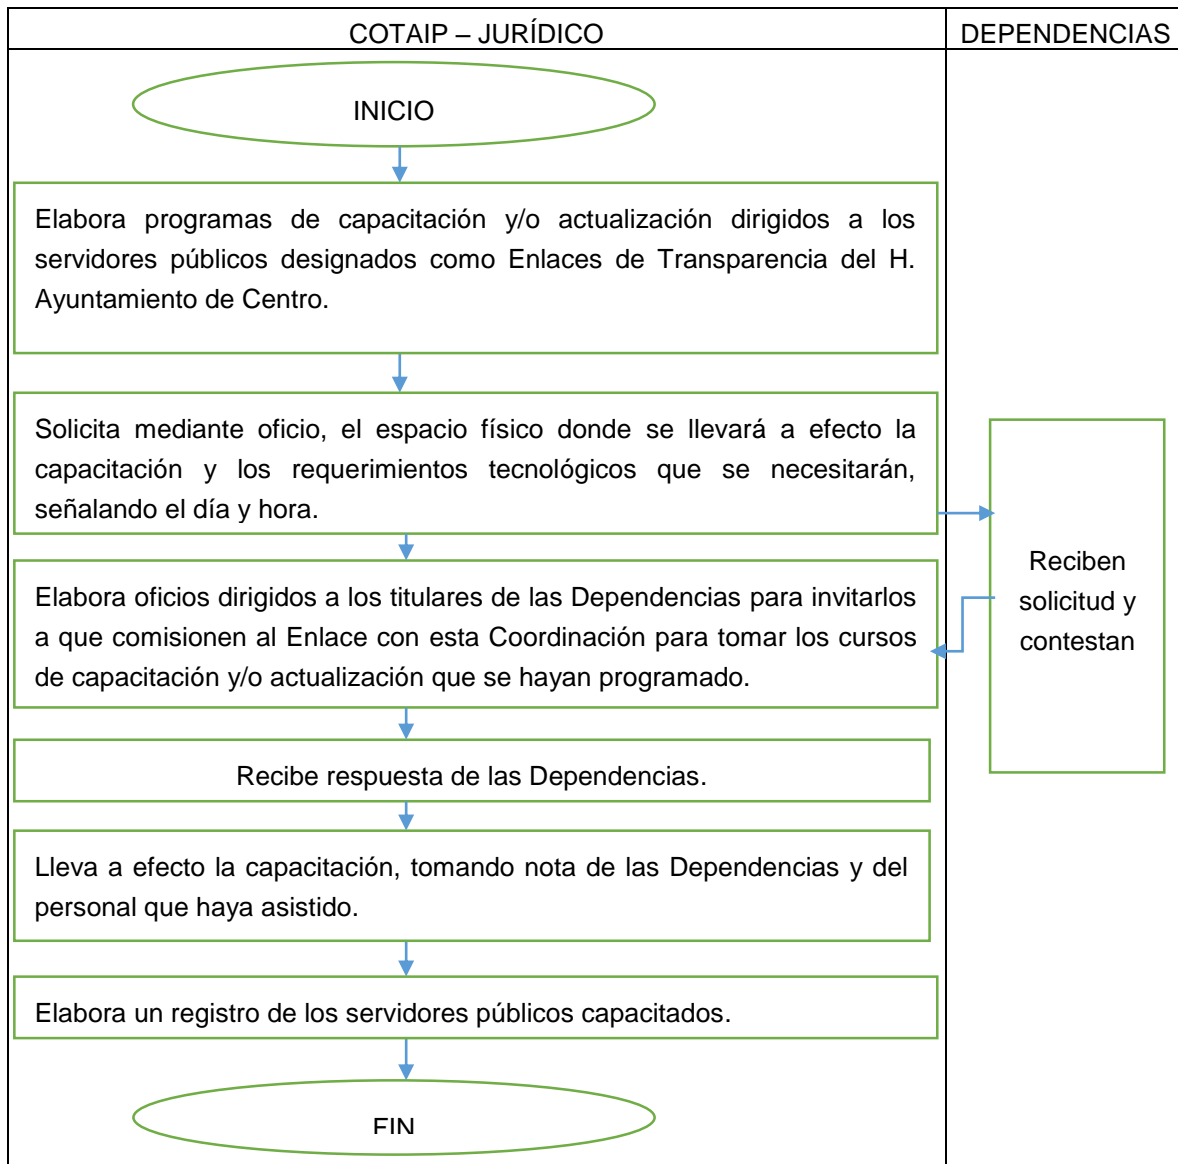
| COTAIP – JURÍDICO | DEPENDENCIAS |
|---|---|

INICIO

Elabora programas de capacitación y/o actualización dirigidos a los servidores públicos designados como Enlaces de Transparencia del H. Ayuntamiento de Centro.

Solicita mediante oficio, el espacio físico donde se llevará a efecto la capacitación y los requerimientos tecnológicos que se necesitarán, señalando el día y hora.

Reciben solicitud y contestan

Elabora oficios dirigidos a los titulares de las Dependencias para invitarlos a que comisionen al Enlace con esta Coordinación para tomar los cursos de capacitación y/o actualización que se hayan programado.

Recibe respuesta de las Dependencias.

Lleva a efecto la capacitación, tomando nota de las Dependencias y del personal que haya asistido.

Elabora un registro de los servidores públicos capacitados.

FIN